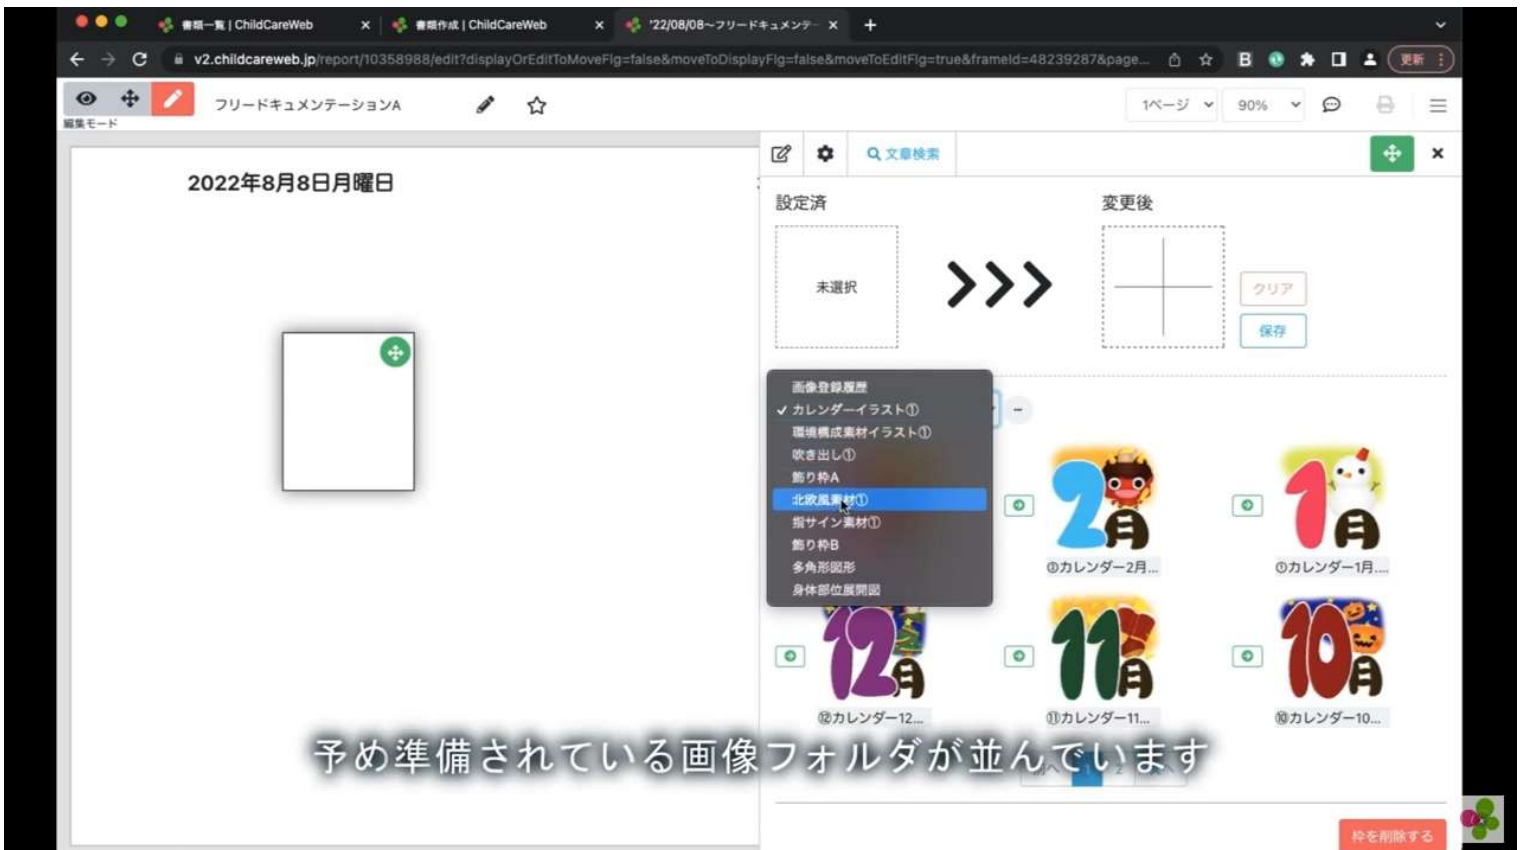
書類一覧 | ChildCareWeb
書類作成 | ChildCareWeb
'22/08/08~フリードキュメンテ
v2.childcareweb.jp/report/10358988/edit?displayOrEditToMoveFlg=false&moveToDisplayFlg=false&moveToEditFlg=true&frameId=48239287&page...
更新
編集モード
フリードキュメンテーションA
1ページ
90%
文章検索
2022年8月8日月曜日
設定済
変更後
未選択
>>>
クリア
保存
画像登録履歴
✓ カレンダーイラスト①
環境構成素材イラスト①
吹き出し①
飾り枠A
北欧風素材①
指サイン素材①
飾り枠B
多角形図形
身体部位展開図
2月
1月
⑫カレンダー2月...
①カレンダー1月...
12月
11月
10月
⑫カレンダー12...
⑪カレンダー11...
⑩カレンダー10...
予め準備されている画像フォルダが並んでいます
枠を削除する